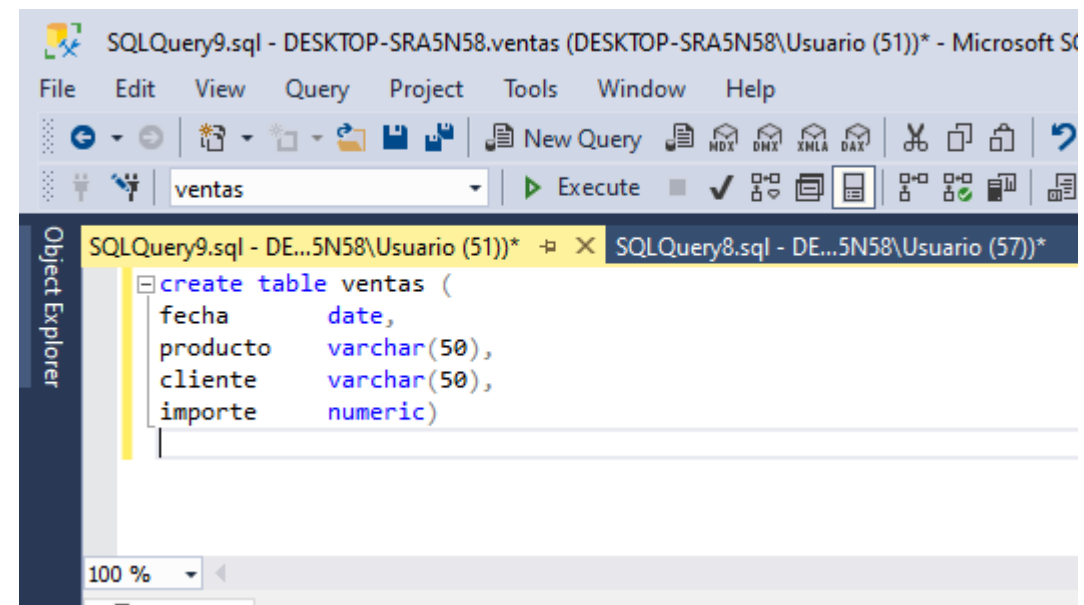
SQLQuery9.sql - DESKTOP-SRA5N58.ventas (DESKTOP-SRA5N58\Usuario (51))* - Microsoft S

File Edit View Query Project Tools Window Help

New Query MDX DMX XMLA DAX

ventas Execute

Object Explorer

SQLQuery9.sql - DE...5N58\Usuario (51))* SQLQuery8.sql - DE...5N58\Usuario (57))*

create table ventas (
fecha date,
producto varchar(50),
cliente varchar(50),
importe numeric)

100 %